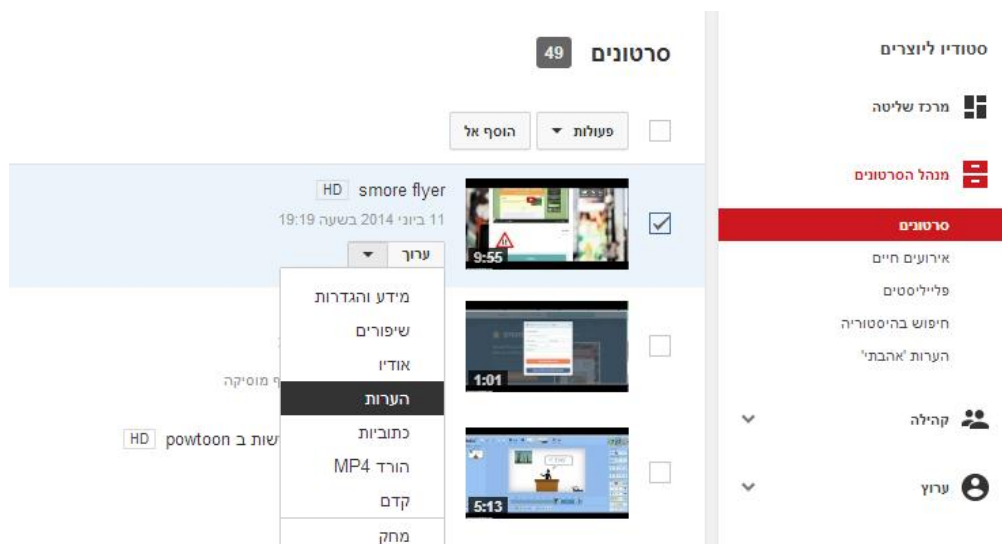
סטודיו ליוצרים

מרכז שליטה

מנהל הסרטונים

סרטונים

אירועים חיים

פלייליסטים

חיפוש בהיסטוריה

הערות 'אהבתי'

קהילה

ערוץ

סרטונים 49

פעולות

הוסף אל

smore flyer HD

11 ביוני 2014 בשעה 19:19

ערוך

9:55

מידע והגדרות

שיפורים

אודיו

הערות

כתוביות

הורד MP4

קדם

מחק

1:01

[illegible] מוסיקה

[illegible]שות ב powtoon HD

5:13